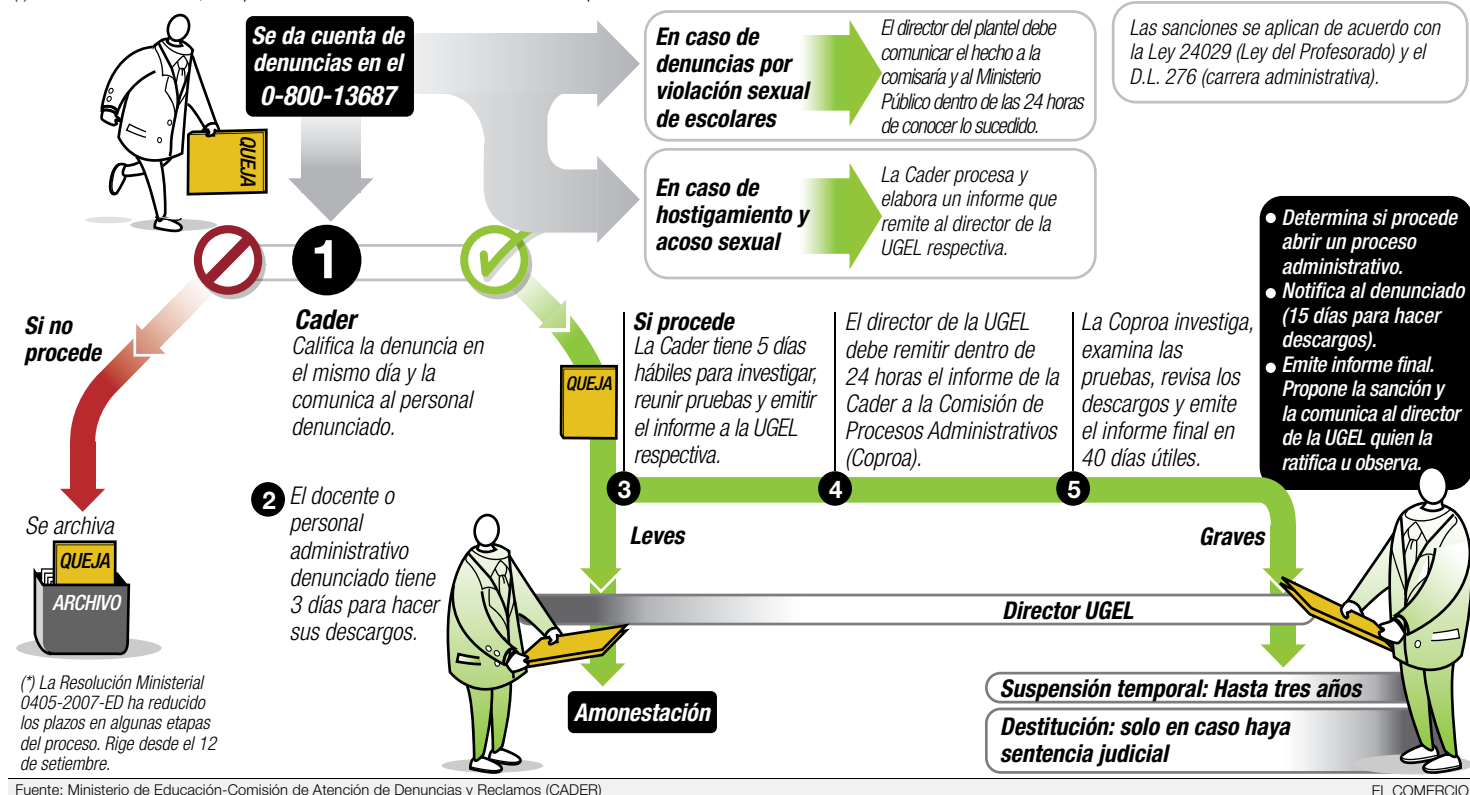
QUEJA

Se da cuenta de denuncias en el 0-800-13687

En caso de denuncias por violación sexual de escolares

El director del plantel debe comunicar el hecho a la comisaría y al Ministerio Público dentro de las 24 horas de conocer lo sucedido.

Las sanciones se aplican de acuerdo con la Ley 24029 (Ley del Profesorado) y el D.L. 276 (carrera administrativa).

En caso de hostigamiento y acoso sexual

La Cader procesa y elabora un informe que remite al director de la UGEL respectiva.

● Determina si procede abrir un proceso administrativo.
● Notifica al denunciado (15 días para hacer descargos).
● Emite informe final. Propone la sanción y la comunica al director de la UGEL quien la ratifica u observa.

1

Si no procede

Cader
Califica la denuncia en el mismo día y la comunica al personal denunciado.

QUEJA

Si procede
La Cader tiene 5 días hábiles para investigar, reunir pruebas y emitir el informe a la UGEL respectiva.

El director de la UGEL debe remitir dentro de 24 horas el informe de la Cader a la Comisión de Procesos Administrativos (Coproa).

La Coproa investiga, examina las pruebas, revisa los descargos y emite el informe final en 40 días útiles.

Se archiva
QUEJA
ARCHIVO

2 El docente o personal administrativo denunciado tiene 3 días para hacer sus descargos.

3 4 5

Leves

Graves

Director UGEL

Amonestación

Suspensión temporal: Hasta tres años

Destitución: solo en caso haya sentencia judicial

(*) La Resolución Ministerial 0405-2007-ED ha reducido los plazos en algunas etapas del proceso. Rige desde el 12 de setiembre.

Fuente: Ministerio de Educación-Comisión de Atención de Denuncias y Reclamos (CADER)

EL COMERCIO